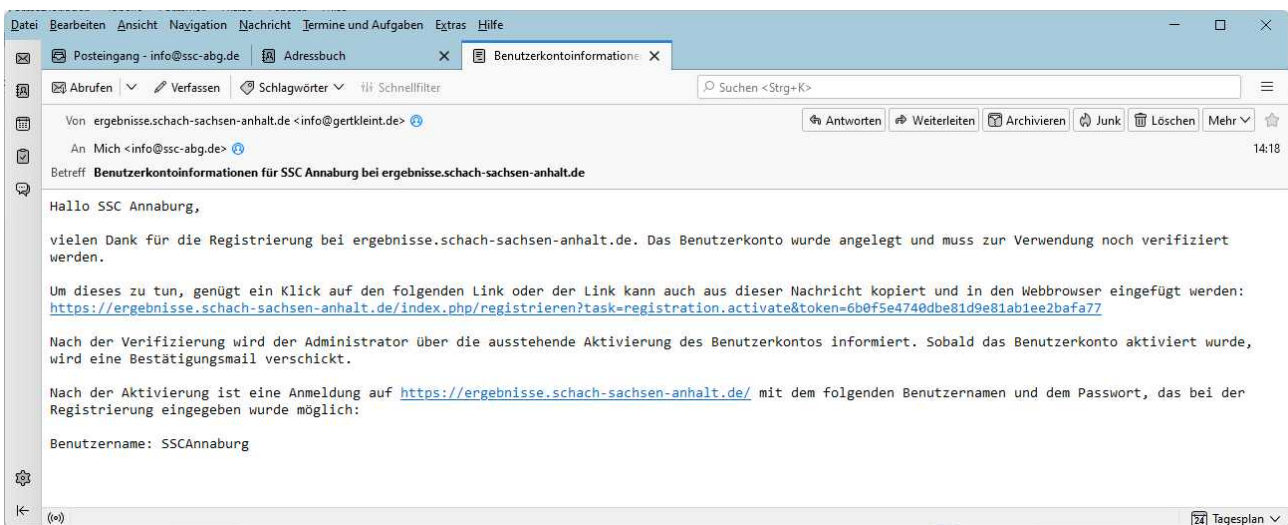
Datei Bearbeiten Ansicht Navigation Nachricht Termine und Aufgaben Extras Hilfe

Posteingang - info@ssc-abg.de | Adressbuch | Benutzerkontoinformatione

Abrufen | Verfassen | Schlagwörter | Schnellfilter | Suchen <Strg+K>

Von ergebnisse.schach-sachsen-anhalt.de <info@gertkleint.de>

Antworten | Weiterleiten | Archivieren | Junk | Löschen | Mehr

An Mich <info@ssc-abg.de>

14:18

Betreff Benutzerkontoinformationen für SSC Annaburg bei ergebnisse.schach-sachsen-anhalt.de

Hallo SSC Annaburg,

vielen Dank für die Registrierung bei ergebnisse.schach-sachsen-anhalt.de. Das Benutzerkonto wurde angelegt und muss zur Verwendung noch verifiziert werden.

Um dieses zu tun, genügt ein Klick auf den folgenden Link oder der Link kann auch aus dieser Nachricht kopiert und in den Webbrowser eingefügt werden:
https://ergebnisse.schach-sachsen-anhalt.de/index.php/registrieren?task=registration.activate&token=6b0f5e4740dbe81d9e81ab1ee2bafa77

Nach der Verifizierung wird der Administrator über die ausstehende Aktivierung des Benutzerkontos informiert. Sobald das Benutzerkonto aktiviert wurde, wird eine Bestätigungsmail verschickt.

Nach der Aktivierung ist eine Anmeldung auf https://ergebnisse.schach-sachsen-anhalt.de/ mit dem folgenden Benutzernamen und dem Passwort, das bei der Registrierung eingegeben wurde möglich:

Benutzername: SSCAnnaburg

Tagesplan